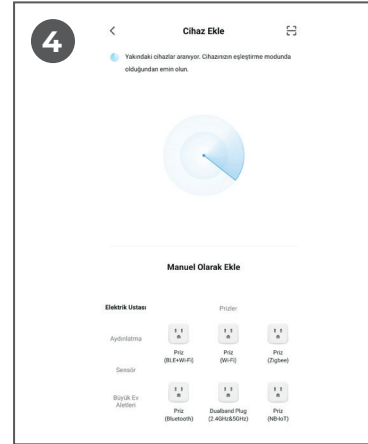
4

<

Cihaz Ekle

Yakındaki cihazlar aranıyor. Cihazınızın eşleştirme modunda olduğundan emin olun.

Manuel Olarak Ekle

Elektrik Ustası

Prizler

Aydınlatma

Priz (BLE+Wi-Fi)

Priz (Wi-Fi)

Priz (Zigbee)

Sensör

Büyük Ev Aletleri

Priz (Bluetooth)

Dualband Plug (2.4GHz&5GHz)

Priz (NB-IoT)